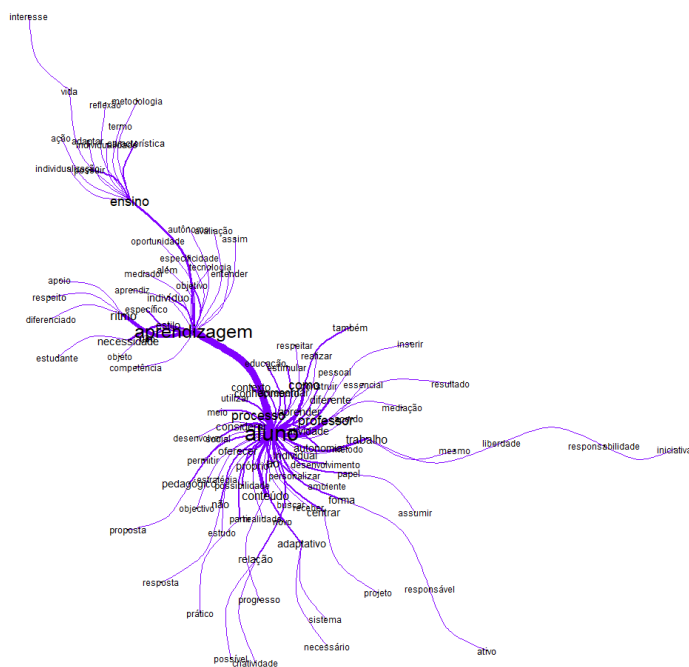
interesse

vida
reflexão
metodologia
termo
ação
adaptar
individual
característica
individualizado
passar

ensino

autônomo
avaliação
oportunidade
assim
especificidade
tecnologia
medrador
além
entender
aprendiz
objetivo
apoio
respeito
indivíduo
específico
diferenciado
ritmo
aprendizagem
necessidade
estudante
objeto
competência

também
respeitar
realizar
inserir
educação
estimular
pessoal
contexto
como
essencial
resultado
conhecimento
construir
utilizar
diferente
mediação
processo
aprender
professor
meio
sentido
consciente
aluno
trabalho
desenvolver
social
autonomia
todo
mesmo
liberdade
responsabilidade
iniciativa
oferecer
individual
permitir
próprio
desenvolvimento
personalizar
papel
pedagógico
estratégia
possibilidade
ambiente
conteúdo
forma
objectivo
não
buscar
centrar
assumir
proposta
parte
realidade
estudo
adaptativo
relação
resposta
progresso
projeto
responsável
prático
sistema
possível
qualidade
necessário
ativo